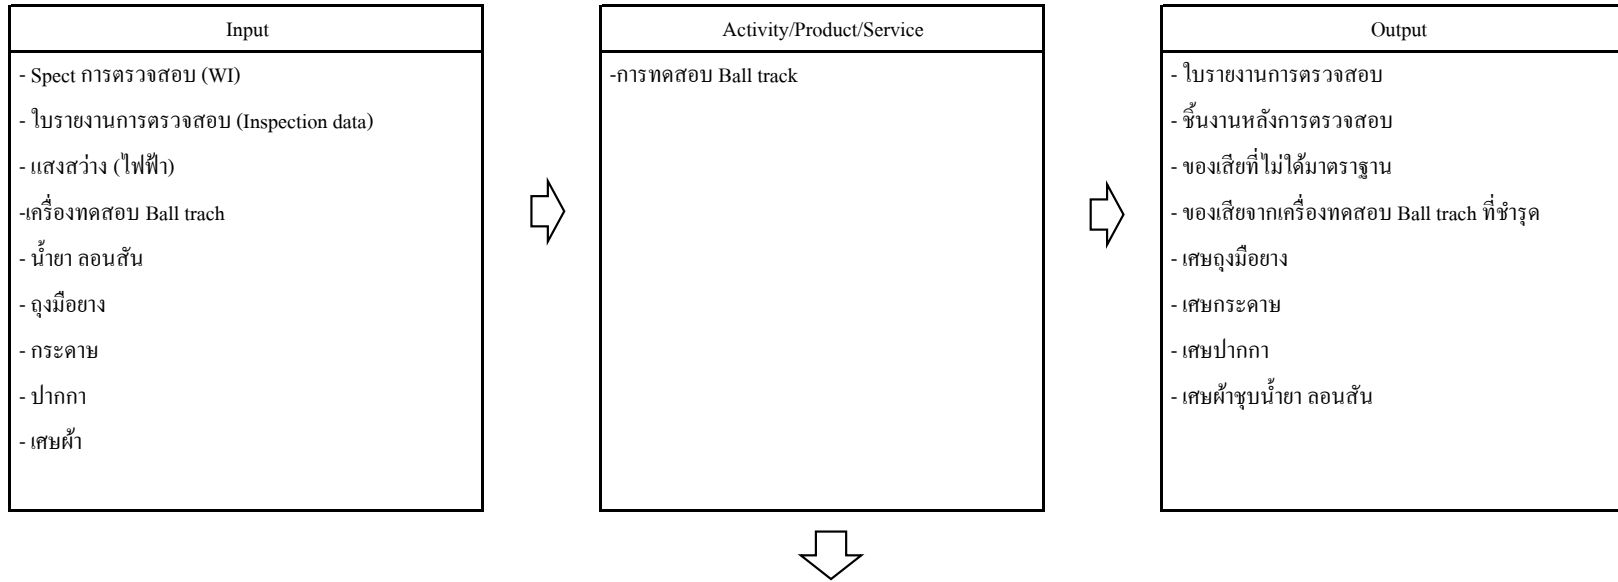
Input

- Spect การตรวจสอบ (WI)
- ใบรายงานการตรวจสอบ (Inspection data)
- แสงสว่าง (ไฟฟ้า)
-เครื่องทดสอบ Ball trach
- น้ำยา ลอนสัน
- ถุงมือยาง
- กระดาษ
- ปากกา
- เศษผ้า

Activity/Product/Service

-การทดสอบ Ball track

Output

- ใบรายงานการตรวจสอบ
- ชิ้นงานหลังการตรวจสอบ
- ของเสียที่ไม่ได้มาตราฐาน
- ของเสียจากเครื่องทดสอบ Ball trach ที่ชำรุด
- เศษถุงมือยาง
- เศษกระดาษ
- เศษปากกา
- เศษผ้าชุบน้ำยา ลอนสัน